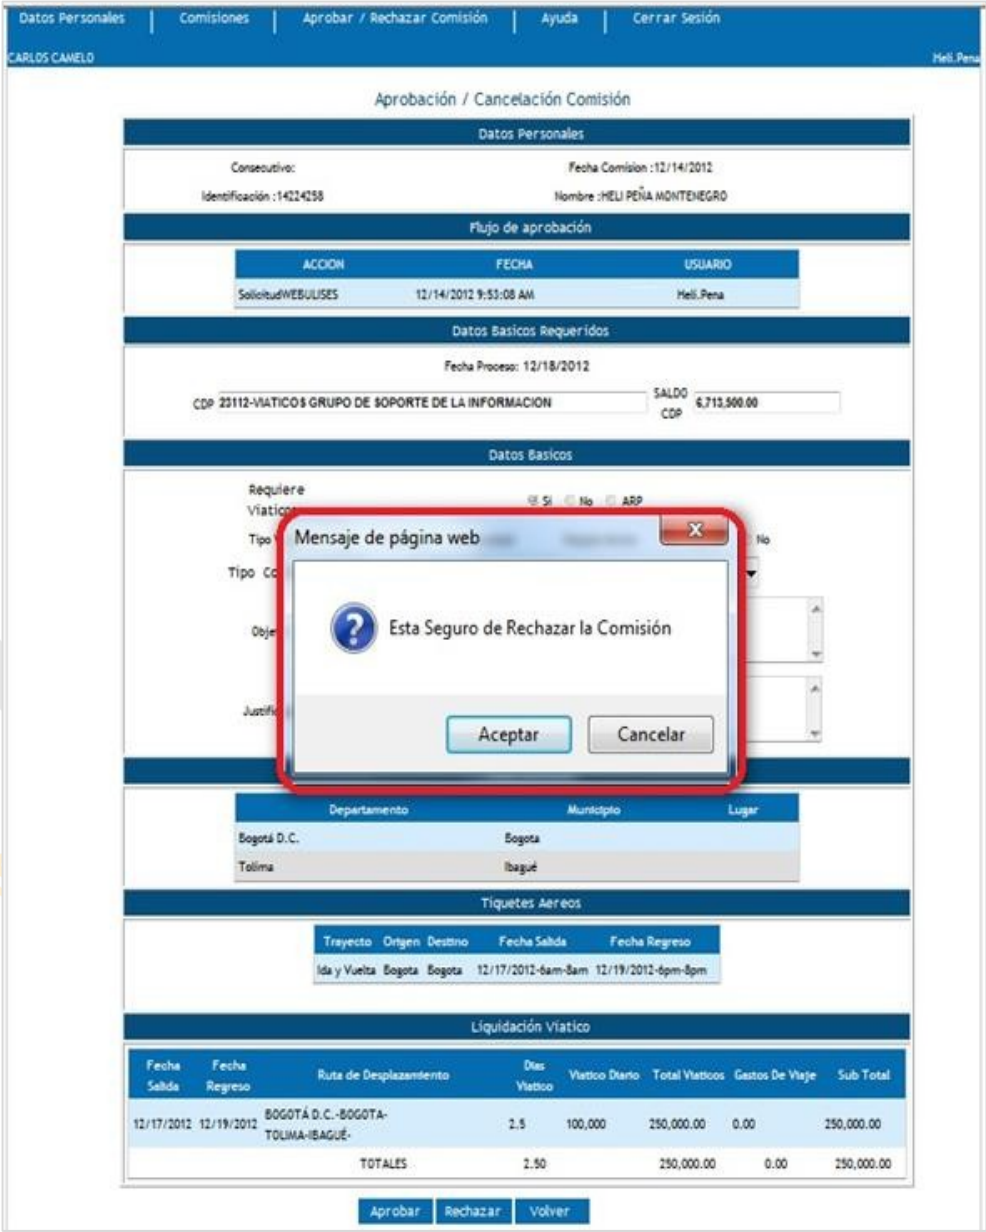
Datos Personales | Comisiones | Aprobar / Rechazar Comisión | Ayuda | Cerrar Sesión

CARLOS CAMELO

Heli.Pena

Aprobación / Cancelación Comisión

Datos Personales

Consecutivo:

Fecha Comision : 12/14/2012

Identificación : 14224258

Nombre : HELI PEÑA MONTENEGRO

Flujo de aprobación

| ACCION | FECHA | USUARIO |
|---|---|---|
| SolicitudWEBULISES | 12/14/2012 9:53:08 AM | Heli.Pena |

Datos Basicos Requeridos

Fecha Proceso: 12/18/2012

CDP 23112-VIATICOS GRUPO DE SOPORTE DE LA INFORMACION

SALDO CDP 6,713,500.00

Datos Basicos

Requiere Viaticos

Si No ARP

Tipo

No

Tipo Co

Obje

Justific

Mensaje de página web

Esta Seguro de Rechazar la Comisión

Aceptar

Cancelar

| Departamento | Municipio | Lugar |
|---|---|---|
| Bogotá D.C. | Bogota | |
| Tolima | Ibagué | |

Tiquetes Aereos

| Trayecto | Origen | Destino | Fecha Salida | Fecha Regreso |
|---|---|---|---|---|
| Ida y Vuelta | Bogota | Bogota | 12/17/2012-6am-8am | 12/19/2012-6pm-8pm |

Liquidación Viatico

| Fecha Salida | Fecha Regreso | Ruta de Desplazamiento | Dias Viatico | Viatico Diario | Total Viaticos | Gastos De Viaje | Sub Total |
|---|---|---|---|---|---|---|---|
| 12/17/2012 | 12/19/2012 | BOGOTÁ D.C.-BOGOTA-TOLIMA-IBAGUÉ- | 2.5 | 100,000 | 250,000.00 | 0.00 | 250,000.00 |
| | | TOTALES | 2.50 | | 250,000.00 | 0.00 | 250,000.00 |

Aprobar | Rechazar | Volver